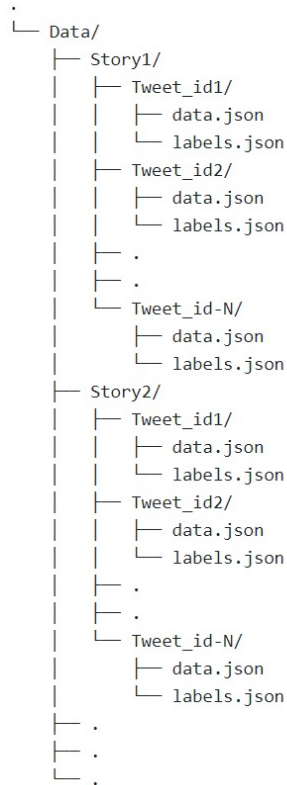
.
└── Data/
    ├── Story1/
    │   ├── Tweet_id1/
    │   │   ├── data.json
    │   │   └── labels.json
    │   ├── Tweet_id2/
    │   │   ├── data.json
    │   │   └── labels.json
    │   ├── .
    │   ├── .
    │   └── Tweet_id-N/
    │       ├── data.json
    │       └── labels.json
    ├── Story2/
    │   ├── Tweet_id1/
    │   │   ├── data.json
    │   │   └── labels.json
    │   ├── Tweet_id2/
    │   │   ├── data.json
    │   │   └── labels.json
    │   ├── .
    │   ├── .
    │   └── Tweet_id-N/
    │       ├── data.json
    │       └── labels.json
    ├── .
    ├── .
    └── .